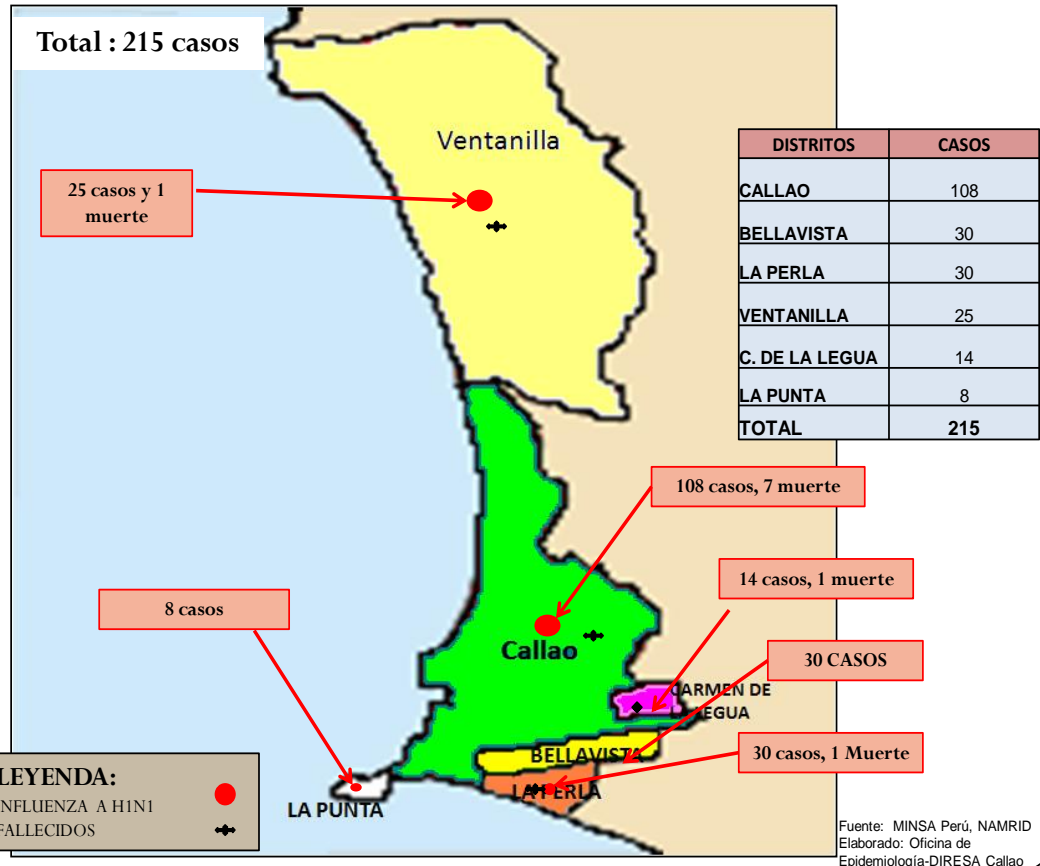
Total : 215 casos

Ventanilla

25 casos y 1 muerte

| DISTRITOS | CASOS |
|---|---|
| CALLAO | 108 |
| BELLAVISTA | 30 |
| LA PERLA | 30 |
| VENTANILLA | 25 |
| C. DE LA LEGUA | 14 |
| LA PUNTA | 8 |
| TOTAL | 215 |

108 casos, 7 muerte

14 casos, 1 muerte

8 casos

Callao

30 CASOS

CARMEN DE LEGUA

BELLAVISTA

30 casos, 1 Muerte

LA PERLA

LA PUNTA

LEYENDA:
INFLUENZA A H1N1
FALLECIDOS

Fuente: MINSA Perú, NAMRID
Elaborado: Oficina de Epidemiología-DIRESA Callao